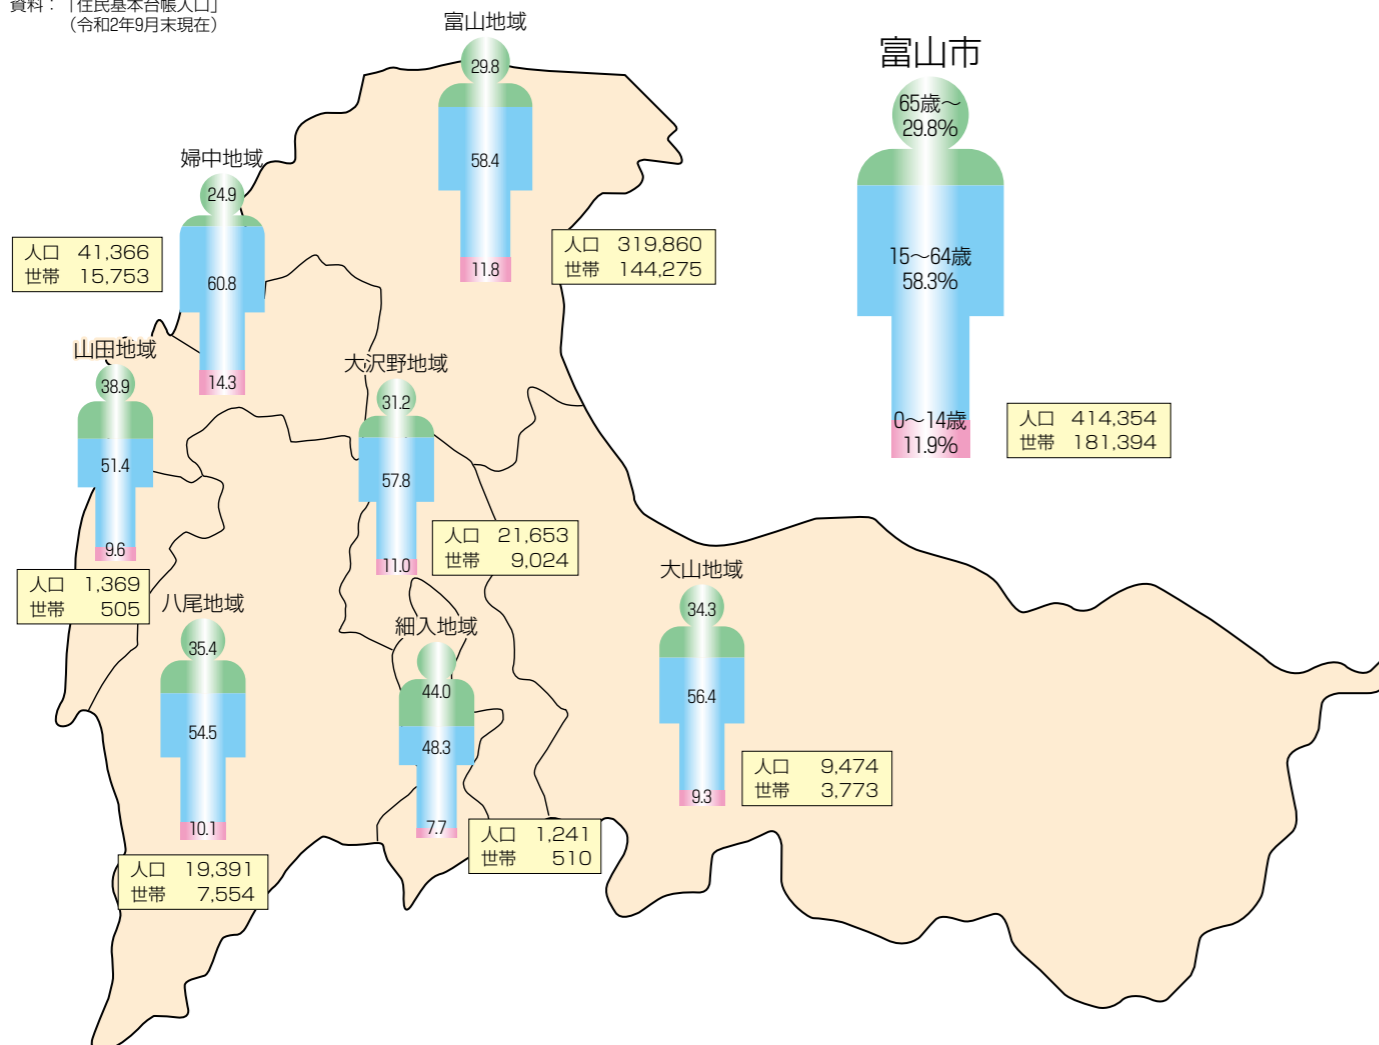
資料：「住民基本台帳人口」
（令和2年9月末現在）

富山地域
29.8
58.4
11.8
人口 319,860
世帯 144,275

富山市
65歳～
29.8%
15～64歳
58.3%
0～14歳
11.9%
人口 414,354
世帯 181,394

婦中地域
24.9
60.8
14.3
人口 41,366
世帯 15,753

山田地域
38.9
51.4
9.6
人口 1,369
世帯 505

大沢野地域
31.2
57.8
11.0
人口 21,653
世帯 9,024

八尾地域
35.4
54.5
10.1
人口 19,391
世帯 7,554

細入地域
44.0
48.3
7.7
人口 1,241
世帯 510

大山地域
34.3
56.4
9.3
人口 9,474
世帯 3,773